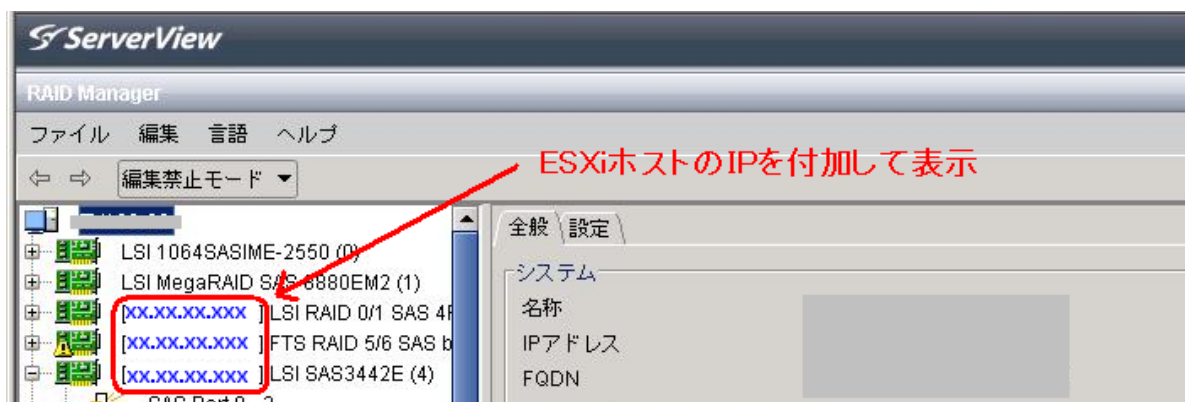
ServerView

RAID Manager

ファイル 編集 言語 ヘルプ

編集禁止モード

ESXiホストのIPを付加して表示

LSI 1064SASIME-2550 (0)
LSI MegaRAID SAS 8880EM2 (1)
[xx.xx.xx.xxx ] LSI RAID 0/1 SAS 4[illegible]
[xx.xx.xx.xxx ] FTS RAID 5/6 SAS b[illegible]
[xx.xx.xx.xxx ] LSI SAS3442E (4)
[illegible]

全般 設定

システム
名称
IPアドレス
FQDN